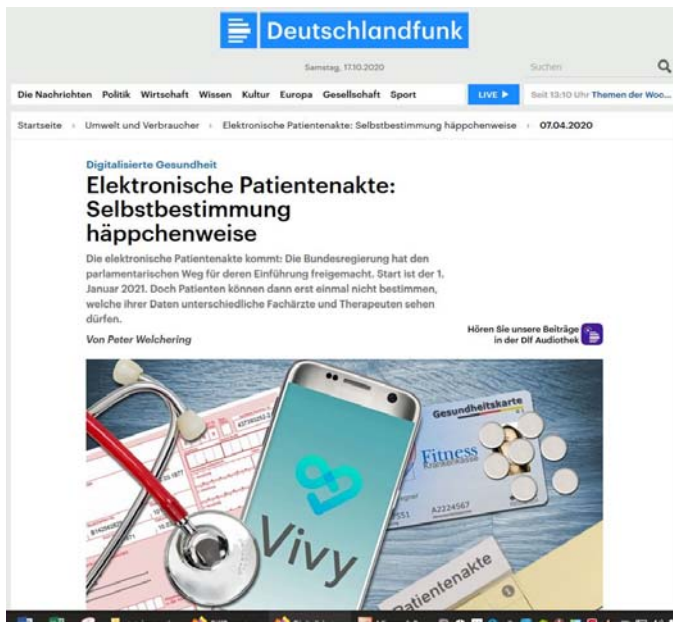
Deutschlandfunk

Samstag, 17.10.2020

Suchen

Die Nachrichten Politik Wirtschaft Wissen Kultur Europa Gesellschaft Sport

LIVE ▶

Seit 13:10 Uhr Themen der Woc...

Startseite › Umwelt und Verbraucher › Elektronische Patientenakte: Selbstbestimmung häppchenweise › 07.04.2020

Digitalisierte Gesundheit

Elektronische Patientenakte: Selbstbestimmung häppchenweise

Die elektronische Patientenakte kommt: Die Bundesregierung hat den parlamentarischen Weg für deren Einführung freigemacht. Start ist der 1. Januar 2021. Doch Patienten können dann erst einmal nicht bestimmen, welche ihrer Daten unterschiedliche Fachärzte und Therapeuten sehen dürfen.

Von Peter Welchering

Hören Sie unsere Beiträge in der Dlf Audiothek

Gesundheitskarte

Fitness Krankenkasse

A2224567

Vivy

Patientenakte